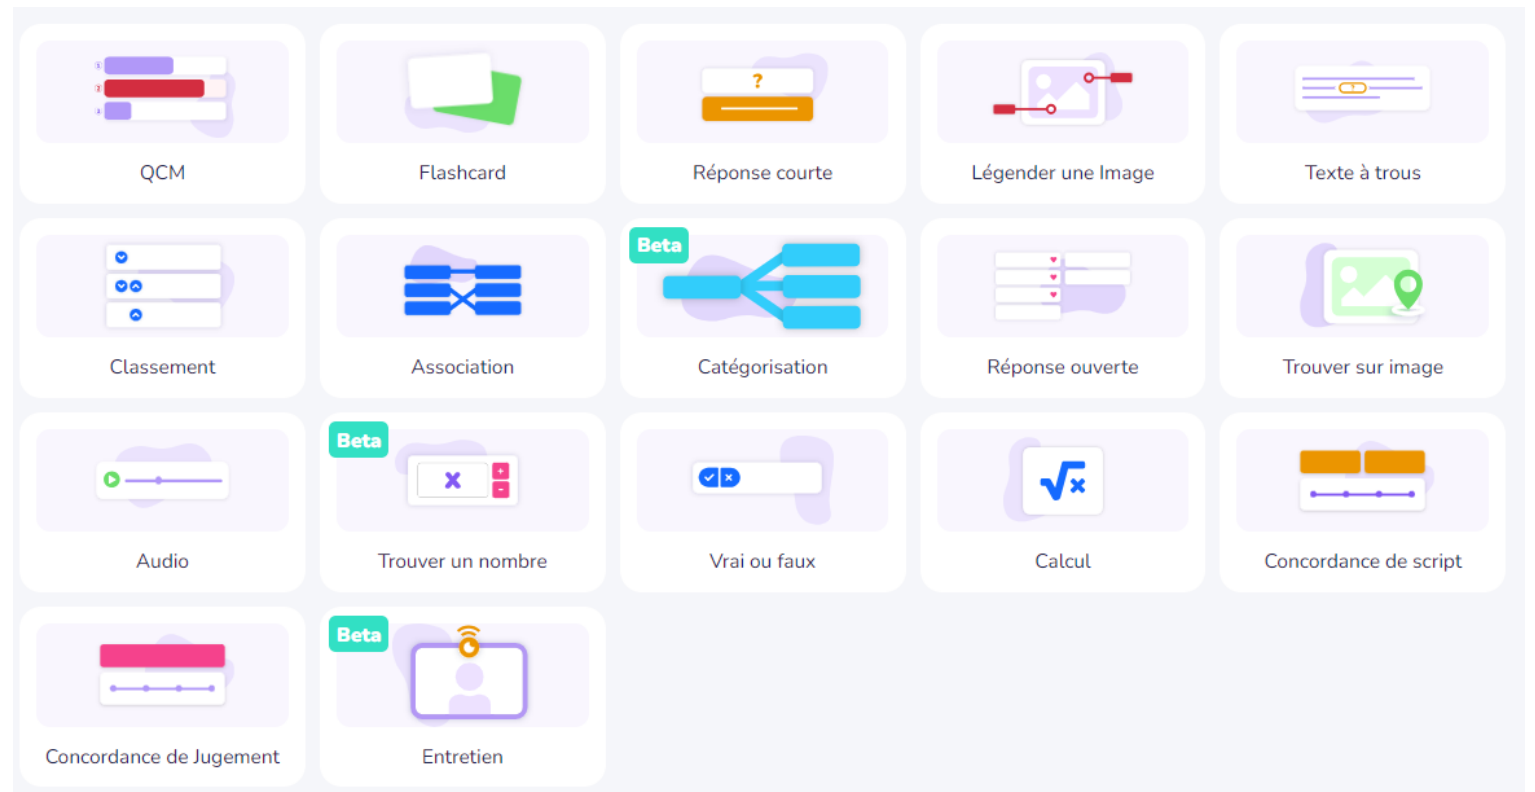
QCM

Flashcard

?

Réponse courte

Légender une Image

Texte à trous

Classement

Association

Beta

Catégorisation

Réponse ouverte

Trouver sur image

Audio

Beta

Trouver un nombre

Vrai ou faux

Calcul

Concordance de script

Concordance de Jugement

Beta

Entretien